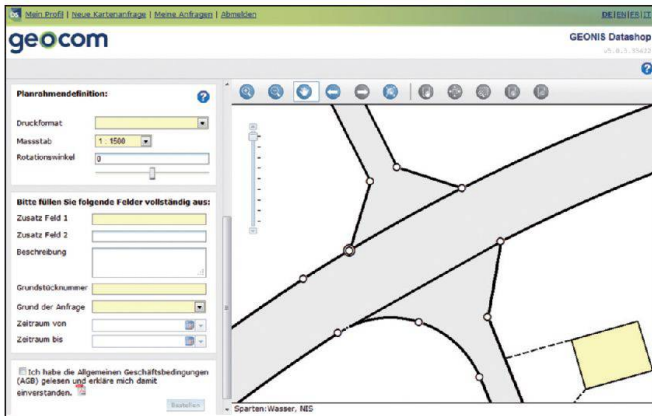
Mein Profil | Neue Kartenanfrage | Meine Anfragen | Abmelden

DE|EN|FR|IT

geocom

GEONIS Datashop

V5.0.3.35432

Planrahmendefinition:

Druckformat

Massstab 1 : 1500

Rotationswinkel 0

Bitte füllen Sie folgende Felder vollständig aus:

Zusatz Feld 1

Zusatz Feld 2

Beschreibung

Grundstücknummer

Grund der Anfrage

Zeitraum von

Zeitraum bis

Ich habe die Allgemeinen Geschäftsbedingungen (AGB) gelesen und erkläre mich damit einverstanden.

Bestellen

Sparten: Wasser, NIS